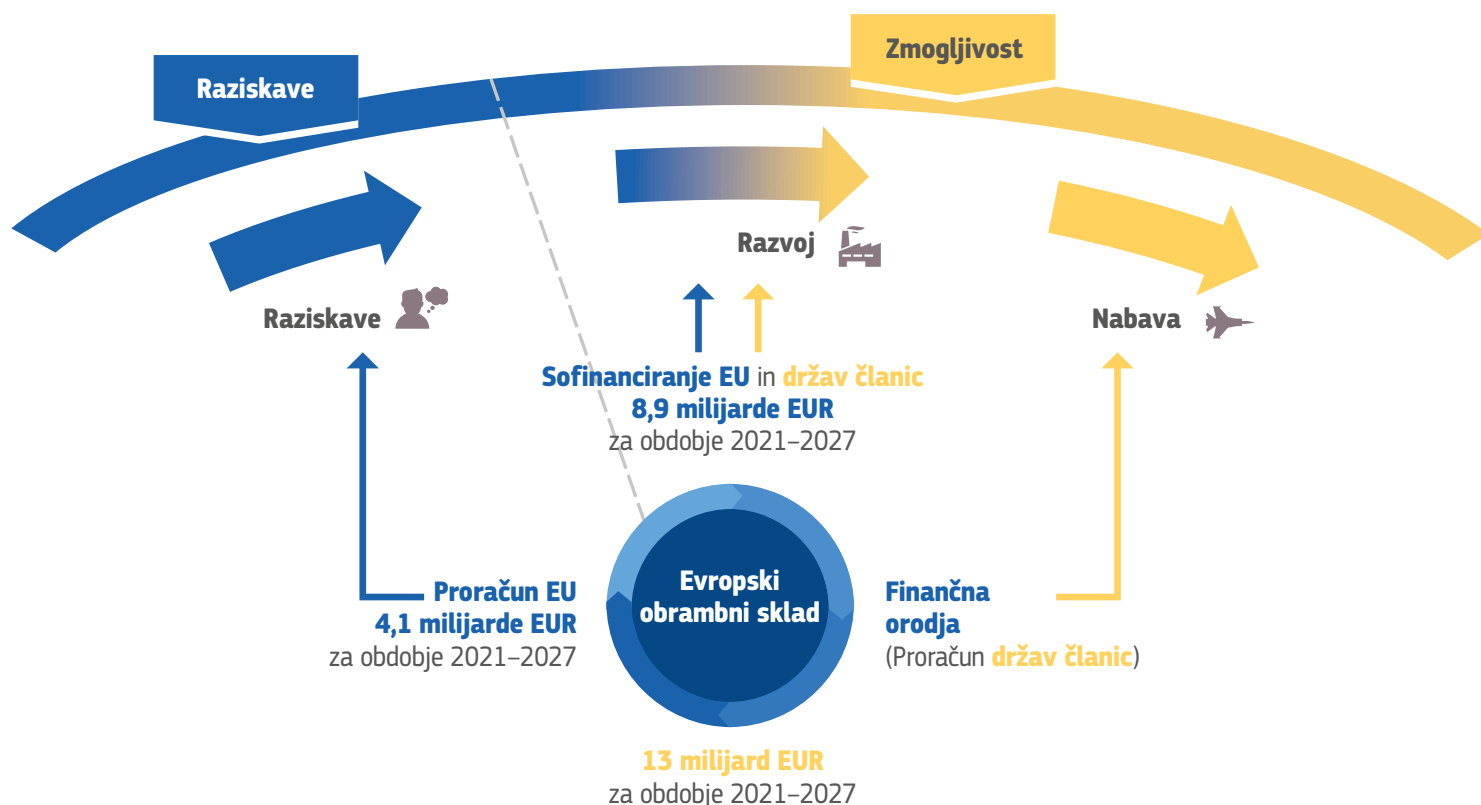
Raziskave

Zmogljivost

Razvoj

Raziskave

Nabava

Sofinanciranje EU in držav članic
8,9 milijarde EUR
za obdobje 2021–2027

Proračun EU
4,1 milijarde EUR
za obdobje 2021–2027

Evropski obrambni sklad

Finančna orodja
(Proračun držav članic)

13 milijard EUR
za obdobje 2021–2027